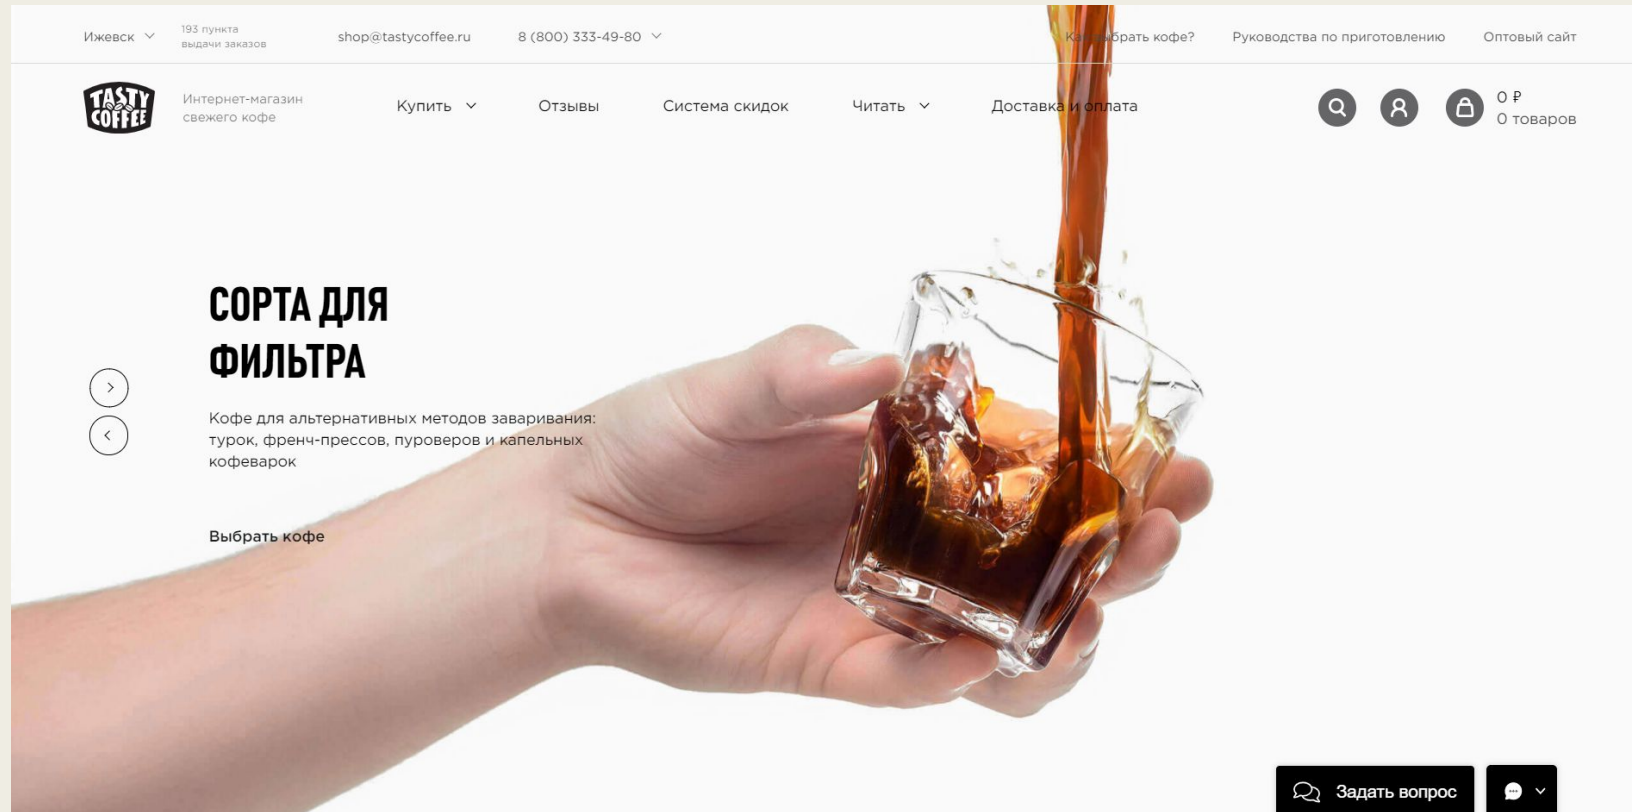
Ижевск 193 пункта выдачи заказов shop@tastycoffee.ru 8 (800) 333-49-80 Ка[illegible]брать кофе? Руководства по приготовлению Оптовый сайт

TASTY COFFEE Интернет-магазин свежего кофе Купить Отзывы Система скидок Читать Доставка и оплата 0 ₽ 0 товаров

СОРТА ДЛЯ ФИЛЬТРА

Кофе для альтернативных методов заваривания: турок, френч-прессов, пуроверов и капельных кофеварок

Выбрать кофе

Задать вопрос